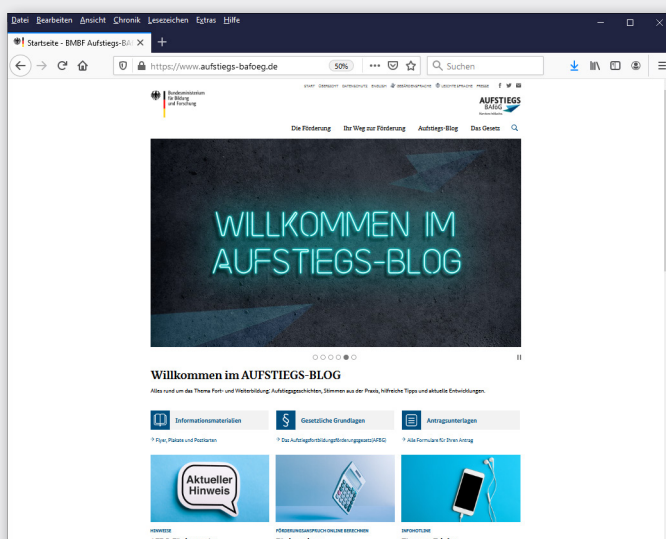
Datei Bearbeiten Ansicht Chronik Lesezeichen Extras Hilfe

Startseite - BMBF Aufstiegs-BA

https://www.aufstiegs-bafoeg.de 50% Suchen

Bundesministerium für Bildung und Forschung

START ÜBERSICHT DATENSCHUTZ ENGLISH GEBÄRDENSPRACHE LEICHTE SPRACHE PRESSE

AUFSTIEGS BAföG

Die Förderung Ihr Weg zur Förderung Aufstiegs-Blog Das Gesetz

WILLKOMMEN IM AUFSTIEGS-BLOG

Willkommen im AUFSTIEGS-BLOG

Alles rund um das Thema Fort- und Weiterbildung: Aufstiegsgeschichten, Stimmen aus der Praxis, hilfreiche Tipps und aktuelle Entwicklungen.

Informationsmaterialien
Flyer, Plakate und Postkarten

Gesetzliche Grundlagen
Das Aufstiegsfortbildungsförderungsgesetz (AFBG)

Antragsunterlagen
Alle Formulare für Ihren Antrag

Aktueller Hinweis

HINWEISE

FÖRDERUNGSANSPRUCH ONLINE BERECHNEN

INFOHOTLINE